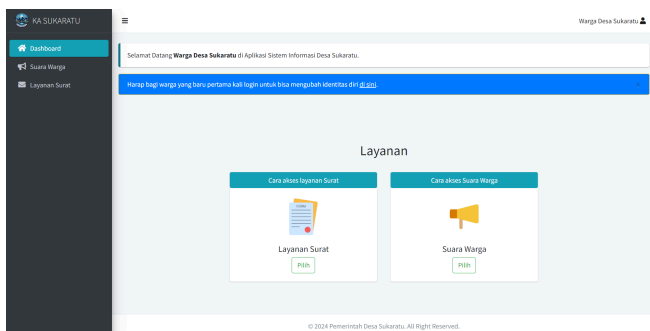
KA SUKARATU

Dashboard
Suara Warga
Layanan Surat

≡

Warga Desa Sukaratu

Selamat Datang **Warga Desa Sukaratu** di Aplikasi Sistem Informasi Desa Sukaratu.

Harap bagi warga yang baru pertama kali login untuk bisa mengubah identitas diri di sini.

×

Layanan

Cara akses layanan Surat

Layanan Surat

Pilih

Cara akses Suara Warga

Suara Warga

Pilih

© 2024 Pemerintah Desa Sukaratu. All Right Reserved.